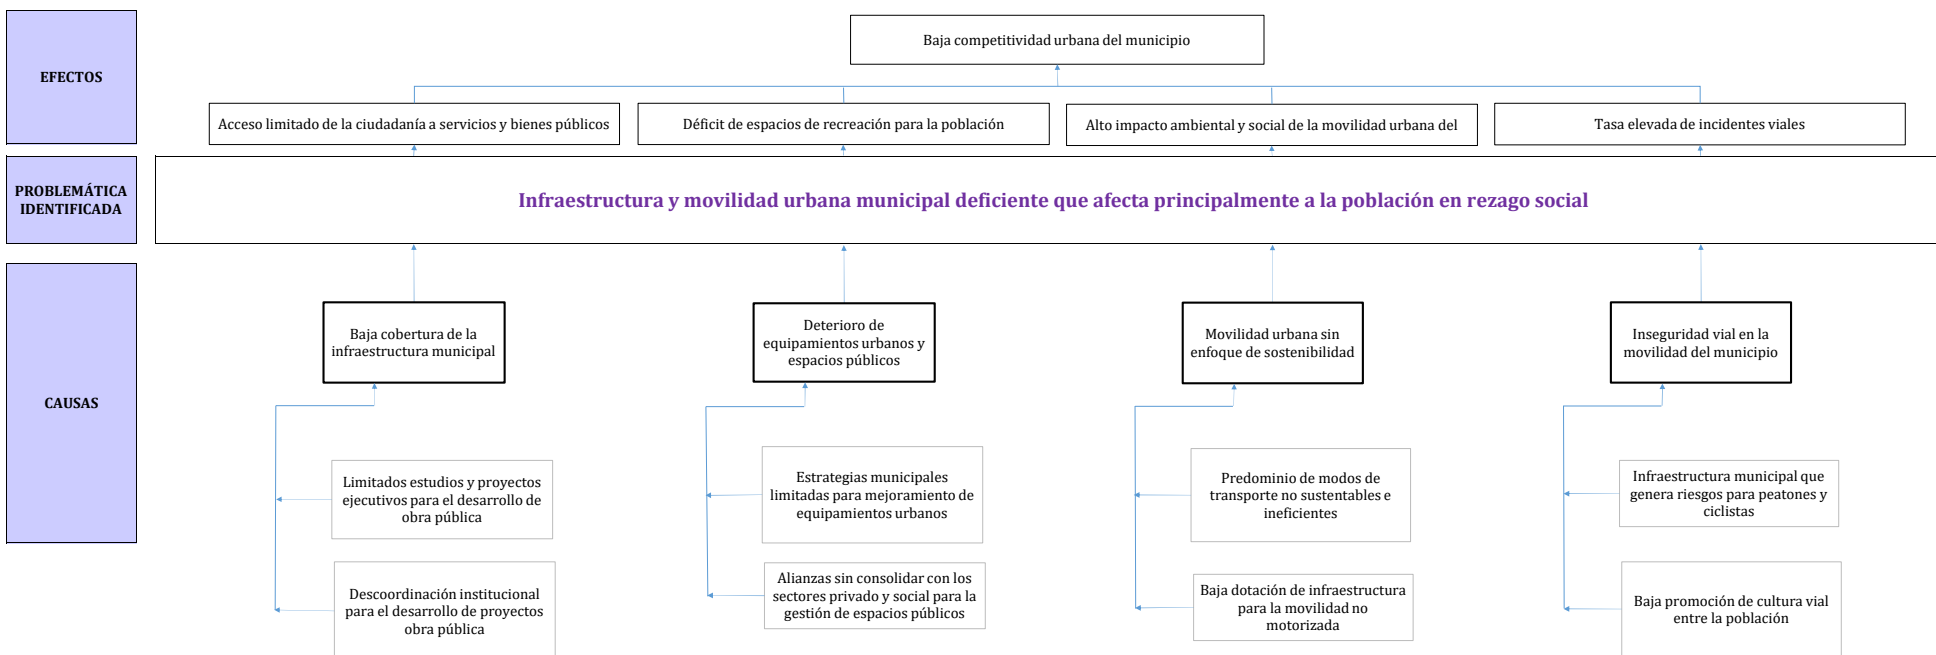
EFECTOS

Baja competitividad urbana del municipio

Acceso limitado de la ciudadanía a servicios y bienes públicos

Déficit de espacios de recreación para la población

Alto impacto ambiental y social de la movilidad urbana del

Tasa elevada de incidentes viales

PROBLEMÁTICA IDENTIFICADA

Infraestructura y movilidad urbana municipal deficiente que afecta principalmente a la población en rezago social

CAUSAS

Baja cobertura de la infraestructura municipal

Limitados estudios y proyectos ejecutivos para el desarrollo de obra pública

Descoordinación institucional para el desarrollo de proyectos obra pública

Deterioro de equipamientos urbanos y espacios públicos

Estrategias municipales limitadas para mejoramiento de equipamientos urbanos

Alianzas sin consolidar con los sectores privado y social para la gestión de espacios públicos

Movilidad urbana sin enfoque de sostenibilidad

Predominio de modos de transporte no sustentables e ineficientes

Baja dotación de infraestructura para la movilidad no motorizada

Inseguridad vial en la movilidad del municipio

Infraestructura municipal que genera riesgos para peatones y ciclistas

Baja promoción de cultura vial entre la población